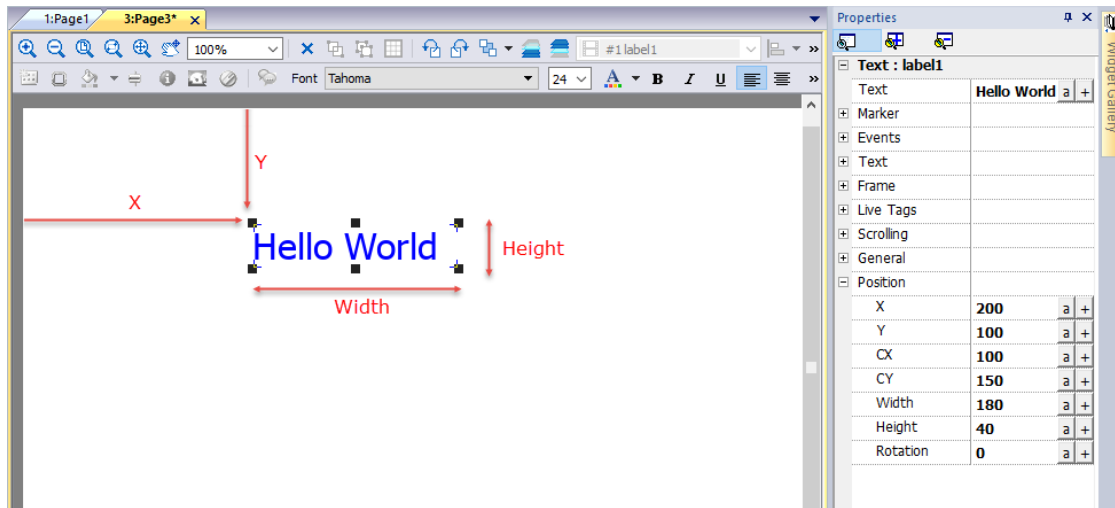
1:Page1 3:Page3* ×

100%

#1 label1

Font Tahoma 24 A B I U

Y

X

Hello World

Height

Width

Properties

Text : label1

| Text | Hello World | a | + |
|---|---|---|---|
| Marker | | | |
| Events | | | |
| Text | | | |
| Frame | | | |
| Live Tags | | | |
| Scrolling | | | |
| General | | | |
| Position | | | |
| X | 200 | a | + |
| Y | 100 | a | + |
| CX | 100 | a | + |
| CY | 150 | a | + |
| Width | 180 | a | + |
| Height | 40 | a | + |
| Rotation | 0 | a | + |

Widget Gallery